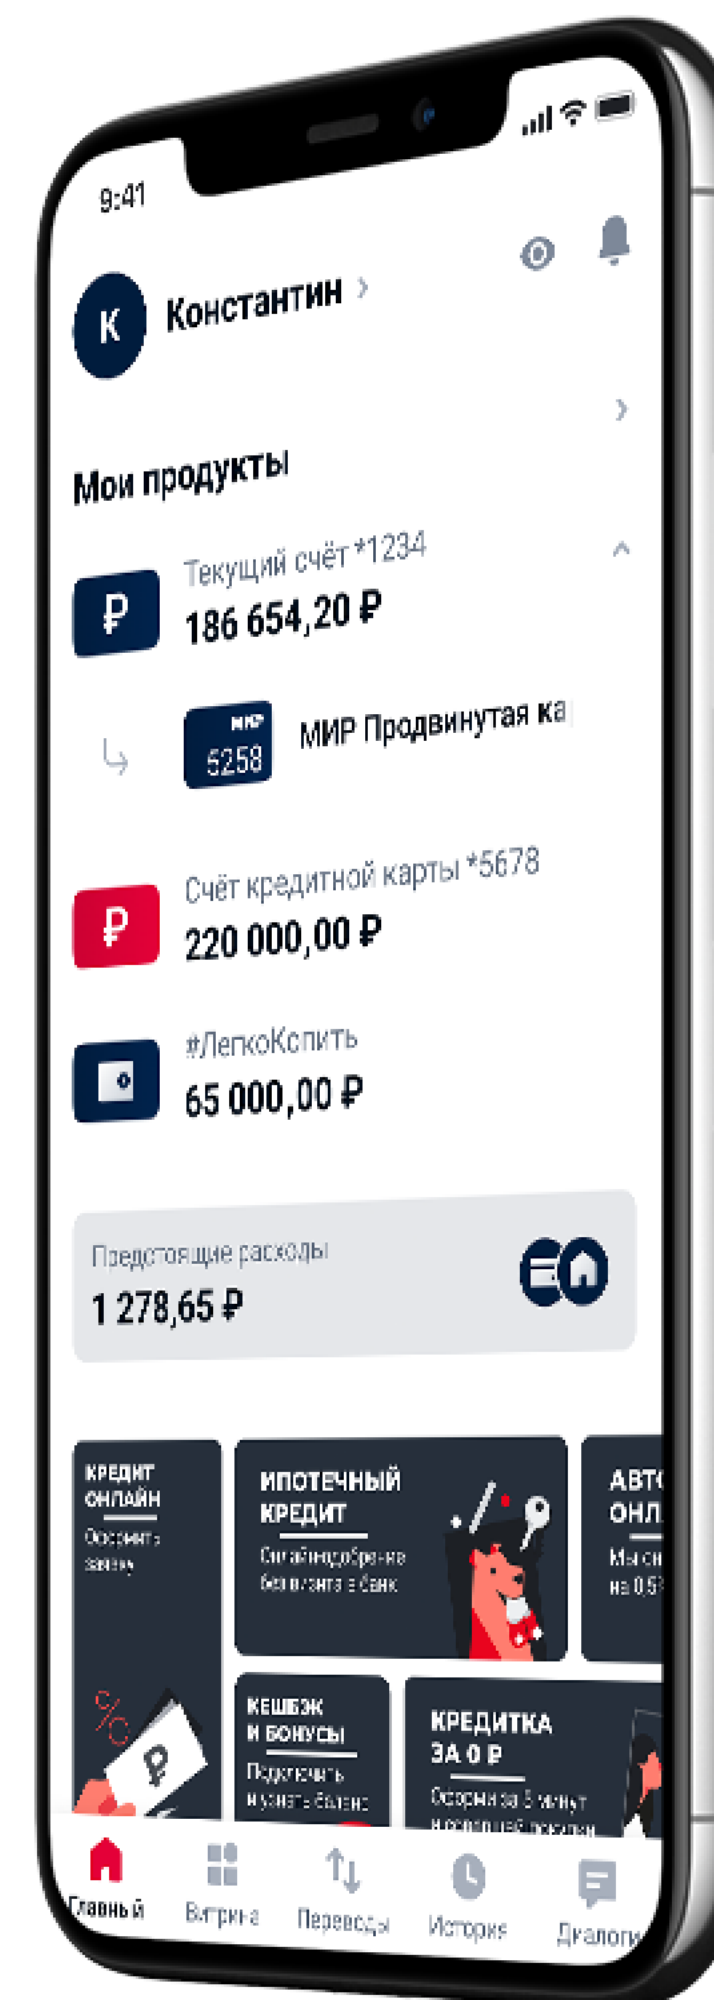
9:41

К Константин >

>

Мои продукты

Текущий счёт *1234
186 654,20 ₽

МИР
5258
МИР Продвинутая ка

Счёт кредитной карты *5678
220 000,00 ₽

#ЛегкоКопить
65 000,00 ₽

Предстоящие расходы
1 278,65 ₽

КРЕДИТ ОНЛАЙН
Оформить заявку

ИПОТЕЧНЫЙ КРЕДИТ
Онлайн-одобрение без визита в банк

АВТ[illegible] ОНЛ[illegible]
Мы сн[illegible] на 0,5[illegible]

КЕШБЭК И БОНУСЫ
Подключить и узнать баланс

КРЕДИТКА ЗА 0 ₽
Оформим за 5 минут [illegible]

Главный
Витрина
Переводы
История
Диалоги